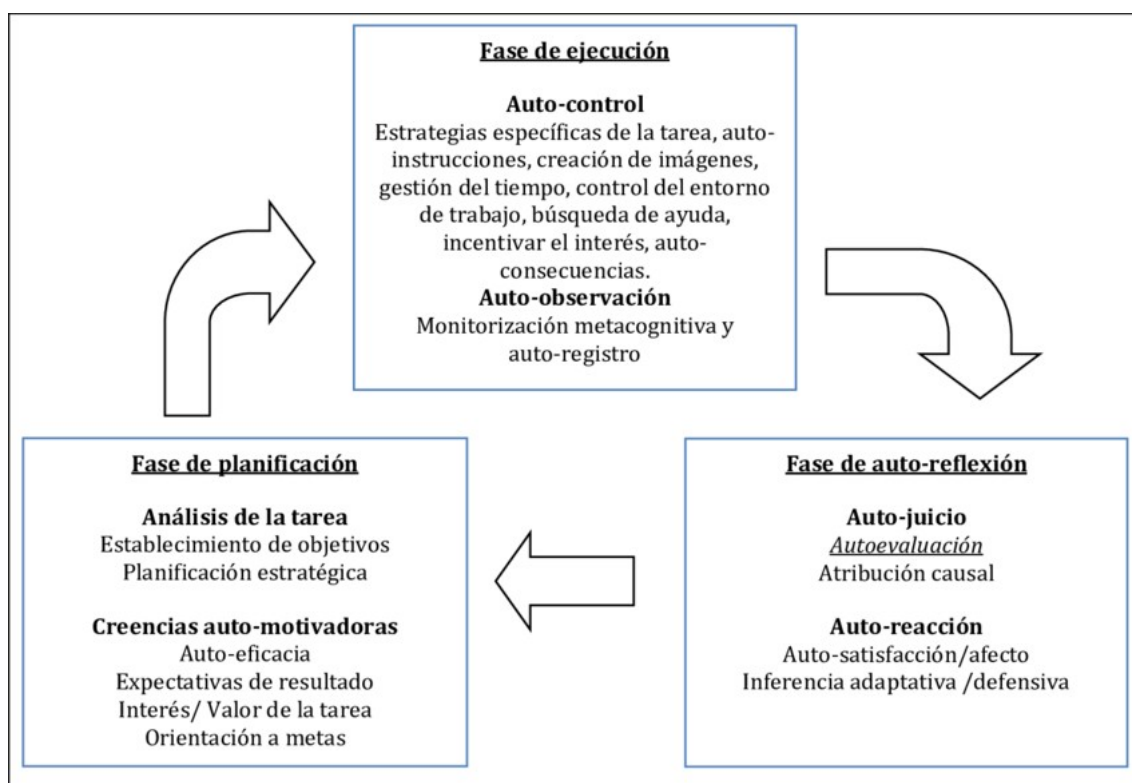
Fase de ejecución

Auto-control
Estrategias específicas de la tarea, auto-instrucciones, creación de imágenes, gestión del tiempo, control del entorno de trabajo, búsqueda de ayuda, incentivar el interés, auto-consecuencias.
Auto-observación
Monitorización metacognitiva y auto-registro

Fase de planificación

Análisis de la tarea
Establecimiento de objetivos
Planificación estratégica

Creencias auto-motivadoras
Auto-eficacia
Expectativas de resultado
Interés/ Valor de la tarea
Orientación a metas

Fase de auto-reflexión

Auto-juicio
Autoevaluación
Atribución causal

Auto-reacción
Auto-satisfacción/afecto
Inferencia adaptativa /defensiva